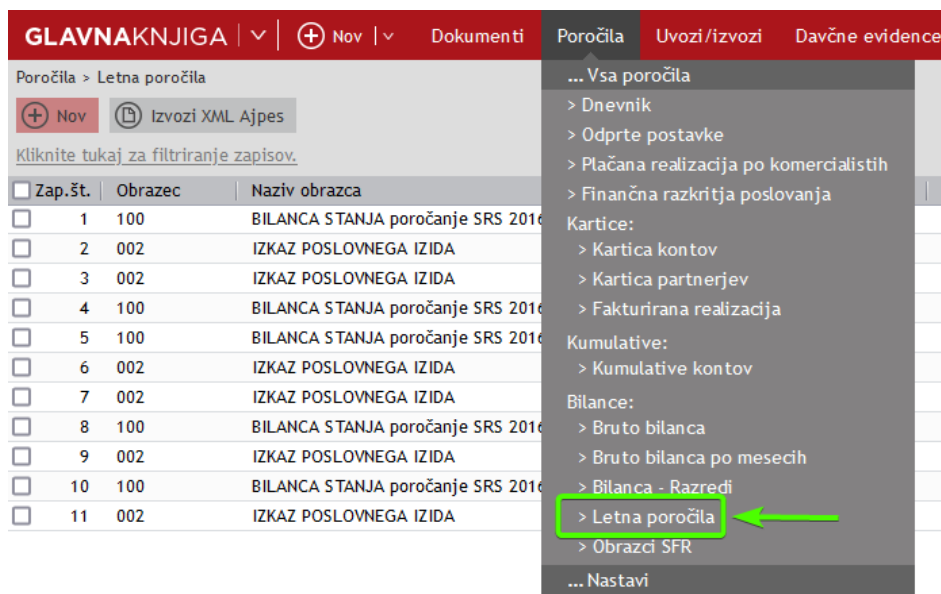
GLAVNAKNJIGA Nov Dokumenti Poročila Uvozi/izvozi Davčne evidence

Poročila > Letna poročila

Nov Izvozi XML Ajpes

Kliknite tukaj za filtriranje zapisov.

| Zap.št. | Obrazec | Naziv obrazca |
|---|---|---|
| 1 | 100 | BILANCA STANJA poročanje SRS 2016 |
| 2 | 002 | IZKAZ POSLOVNEGA IZIDA |
| 3 | 002 | IZKAZ POSLOVNEGA IZIDA |
| 4 | 100 | BILANCA STANJA poročanje SRS 2016 |
| 5 | 100 | BILANCA STANJA poročanje SRS 2016 |
| 6 | 002 | IZKAZ POSLOVNEGA IZIDA |
| 7 | 002 | IZKAZ POSLOVNEGA IZIDA |
| 8 | 100 | BILANCA STANJA poročanje SRS 2016 |
| 9 | 002 | IZKAZ POSLOVNEGA IZIDA |
| 10 | 100 | BILANCA STANJA poročanje SRS 2016 |
| 11 | 002 | IZKAZ POSLOVNEGA IZIDA |

... Vsa poročila
> Dnevnik
> Odprte postavke
> Plačana realizacija po komercialistih
> Finančna razkritja poslovanja
Kartice:
> Kartica kontov
> Kartica partnerjev
> Fakturirana realizacija
Kumulative:
> Kumulative kontov
Bilance:
> Bruto bilanca
> Bruto bilanca po mesecih
> Bilanca - Razredi
> Letna poročila
> Obrazci SFR
... Nastavi